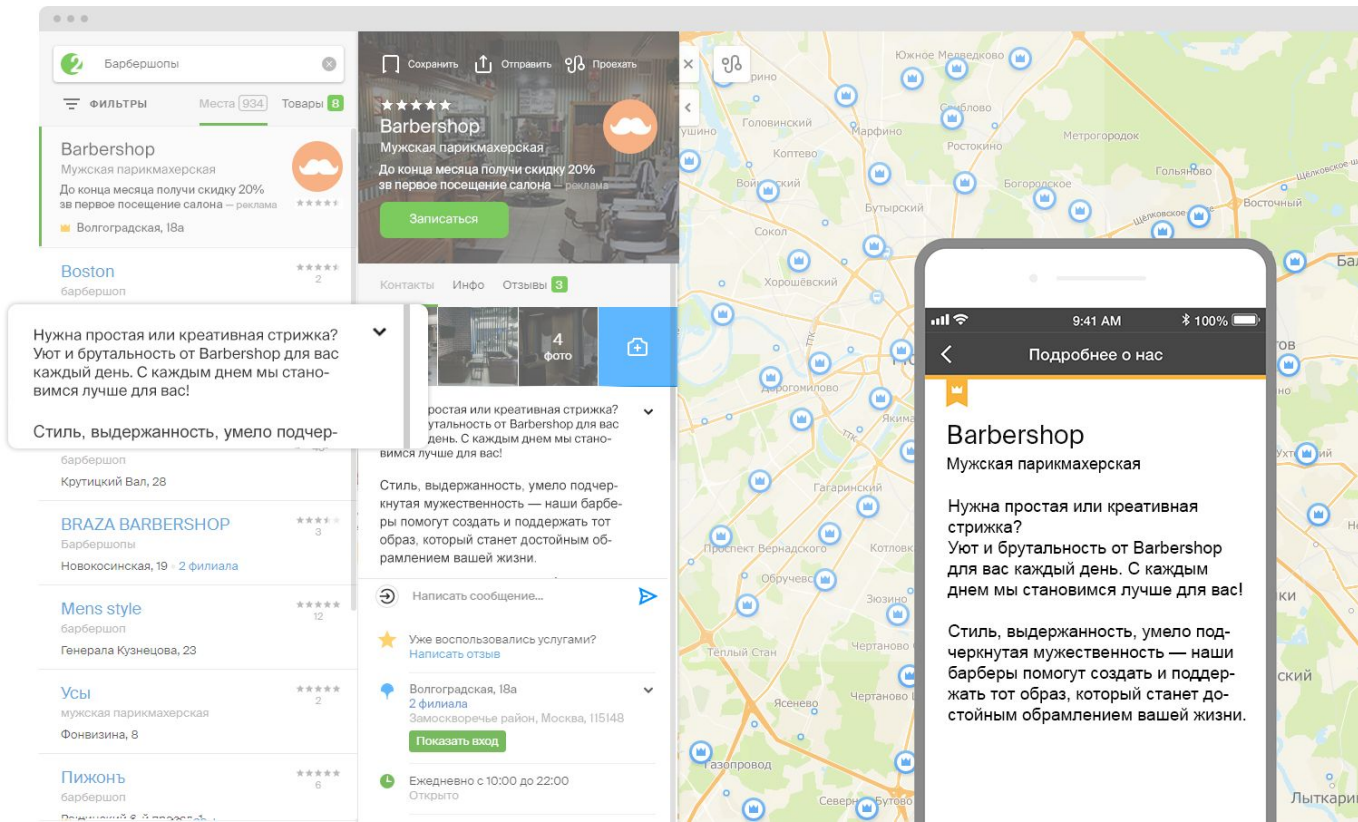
Барбершопы

ФИЛЬТРЫ Места 934 Товары 8

Barbershop
Мужская парикмахерская
До конца месяца получи скидку 20% зв первое посещение салона — реклама
Волгоградская, 18а

Boston
барбершоп
2

Нужна простая или креативная стрижка? Уют и брутальность от Barbershop для вас каждый день. С каждым днем мы становимся лучше для вас!

Стиль, выдержанность, умело подчер-

барбершоп
Крутицкий Вал, 28

BRAZA BARBERSHOP
Барбершопы
Новокосинская, 19 · 2 филиала
3

Mens style
барбершоп
Генерала Кузнецова, 23
12

Усы
мужская парикмахерская
Фонвизина, 8
2

Пижонъ
барбершоп
6

Сохранить Отправить Проехать

Barbershop
Мужская парикмахерская
До конца месяца получи скидку 20% зв первое посещение салона — реклама
Записаться

Контакты Инфо Отзывы 3

4 фото

простая или креативная стрижка? уютальность от Barbershop для вас день. С каждым днем мы становимся лучше для вас!

Стиль, выдержанность, умело подчеркнутая мужественность — наши барберы помогут создать и поддержать тот образ, который станет достойным обрамлением вашей жизни.

Написать сообщение...

Уже воспользовались услугами?
Написать отзыв

Волгоградская, 18а
2 филиала
Замоскворечье район, Москва, 115148
Показать вход

Ежедневно с 10:00 до 22:00
Открыто

Южное Медведково
Головинский
Марфино
Метрогородок
Коптево
Ростокино
Гольяново
Войковский
Богородское
Бутырский
Щёлковское
Восточный
Сокол
Хорошёвский
Раменки
Гагаринский
Проспект Вернадского
Котловка
Обручевский
Зюзино
Чертаново
Тёплый Стан
Ясенево
Северное Бутово
Лыткарино

9:41 AM 100%
Подробнее о нас

Barbershop
Мужская парикмахерская

Нужна простая или креативная стрижка?
Уют и брутальность от Barbershop для вас каждый день. С каждым днем мы становимся лучше для вас!

Стиль, выдержанность, умело подчеркнутая мужественность — наши барберы помогут создать и поддержать тот образ, который станет достойным обрамлением вашей жизни.